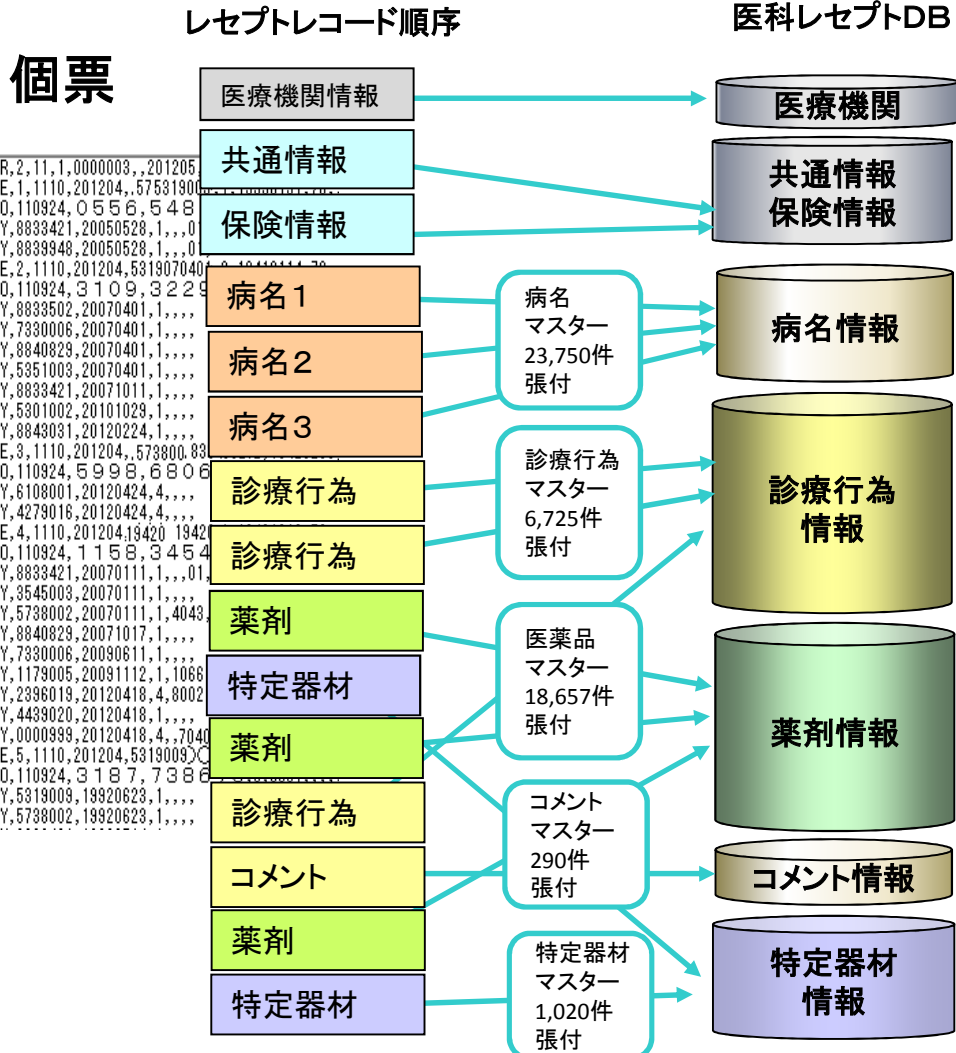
レセプトレコード順序

医科レセプトDB

個票

R,2,11,1,0000003,,201205,
E,1,1110,201204,,57531900
0,110924,0556,548
Y,8833421,20050528,1,,,0
Y,8839948,20050528,1,,,0
E,2,1110,201204,5319070404
0,110924,3109,3229
Y,8833502,20070401,1,,,
Y,7330006,20070401,1,,,
Y,8840829,20070401,1,,,
Y,5351003,20070401,1,,,
Y,8833421,20071011,1,,,
Y,5301002,20101029,1,,,
Y,8843031,20120224,1,,,
E,3,1110,201204,,573800
0,110924,5998,6806
Y,6108001,20120424,4,,,
Y,4279016,20120424,4,,,
E,4,1110,201204,19420 1942
0,110924,1158,3454
Y,8833421,20070111,1,,,01
Y,3545003,20070111,1,,,
Y,5738002,20070111,1,4043
Y,8840829,20071017,1,,,
Y,7330006,20090611,1,,,
Y,1179005,20091112,1,1066
Y,2396019,20120418,4,8002
Y,4439020,20120418,1,,,
Y,0000999,20120418,4,,7040
E,5,1110,201204,5319009
0,110924,3187,7386
Y,5319009,19920623,1,,,
Y,5738002,19920623,1,,,

医療機関情報
共通情報
保険情報
病名1
病名2
病名3
診療行為
診療行為
薬剤
特定器材
薬剤
診療行為
コメント
薬剤
特定器材

病名
マスター
23,750件
張付

診療行為
マスター
6,725件
張付

医薬品
マスター
18,657件
張付

コメント
マスター
290件
張付

特定器材
マスター
1,020件
張付

医療機関
共通情報
保険情報
病名情報
診療行為
情報
薬剤情報
コメント情報
特定器材
情報